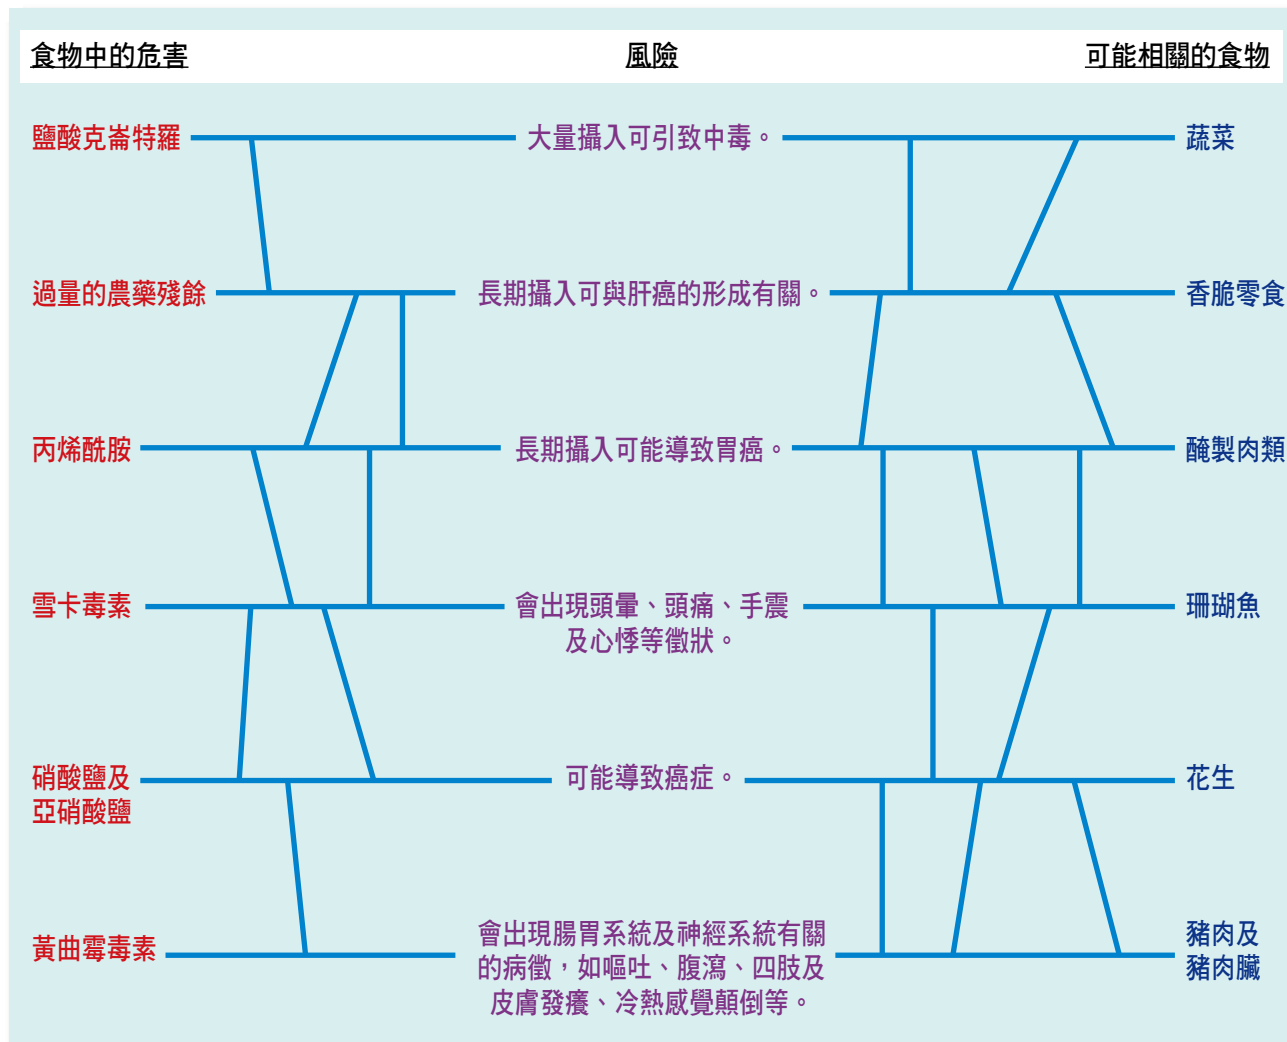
食物中的危害
風險
可能相關的食物

鹽酸克崙特羅
大量攝入可引致中毒。
蔬菜

過量的農藥殘餘
長期攝入可與肝癌的形成有關。
香脆零食

丙烯酰胺
長期攝入可能導致胃癌。
醃製肉類

雪卡毒素
會出現頭暈、頭痛、手震及心悸等徵狀。
珊瑚魚

硝酸鹽及亞硝酸鹽
可能導致癌症。
花生

黃曲霉毒素
會出現腸胃系統及神經系統有關的病徵，如嘔吐、腹瀉、四肢及皮膚發癢、冷熱感覺顛倒等。
豬肉及豬肉臟